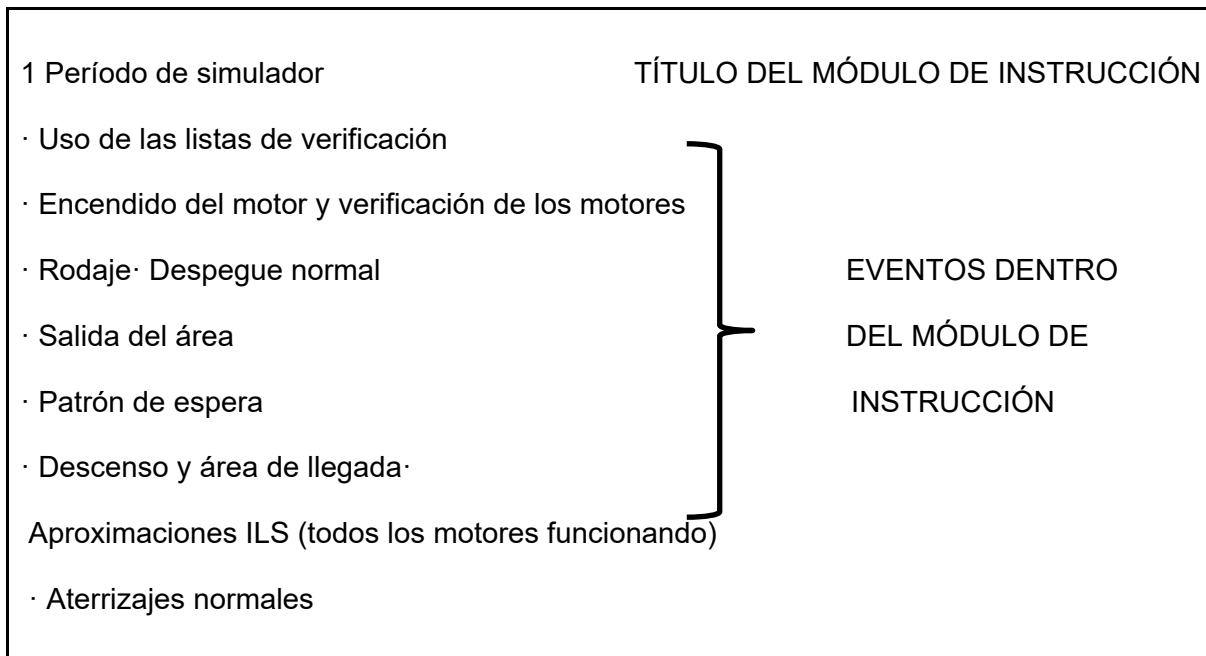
1 Período de simulador

TÍTULO DEL MÓDULO DE INSTRUCCIÓN

· Uso de las listas de verificación

· Encendido del motor y verificación de los motores

· Rodaje· Despegue normal

· Salida del área

· Patrón de espera

· Descenso y área de llegada·

Aproximaciones ILS (todos los motores funcionando)

· Aterrizajes normales

EVENTOS DENTRO DEL MÓDULO DE INSTRUCCIÓN